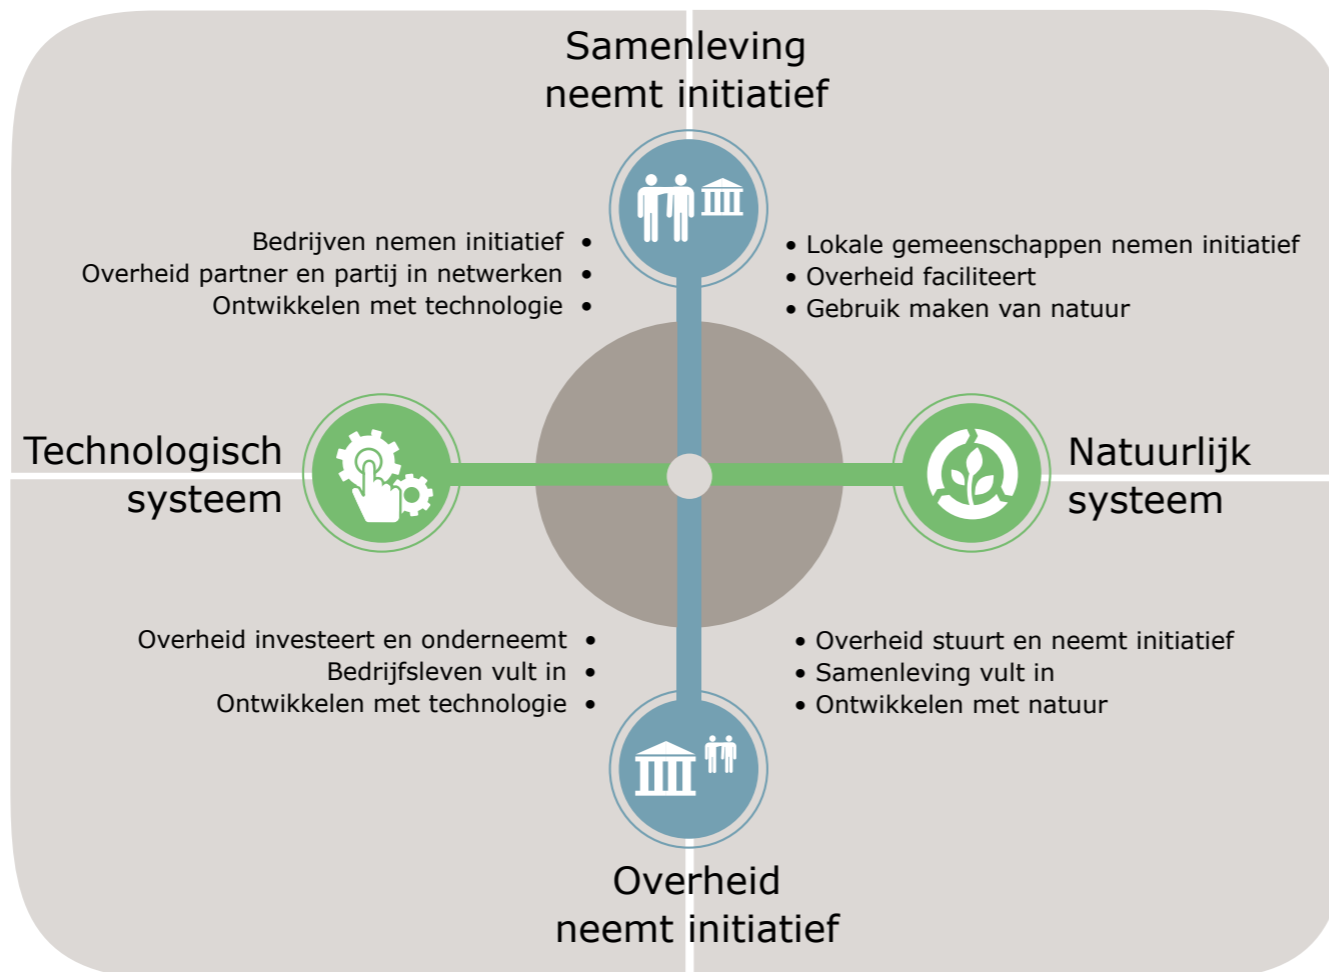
Samenleving
neemt initiatief

Bedrijven nemen initiatief •
Overheid partner en partij in netwerken •
Ontwikkelen met technologie •

• Lokale gemeenschappen nemen initiatief
• Overheid faciliteert
• Gebruik maken van natuur

Technologisch
systeem

Natuurlijk
systeem

Overheid investeert en onderneemt •
Bedrijfsleven vult in •
Ontwikkelen met technologie •

• Overheid stuurt en neemt initiatief
• Samenleving vult in
• Ontwikkelen met natuur

Overheid
neemt initiatief